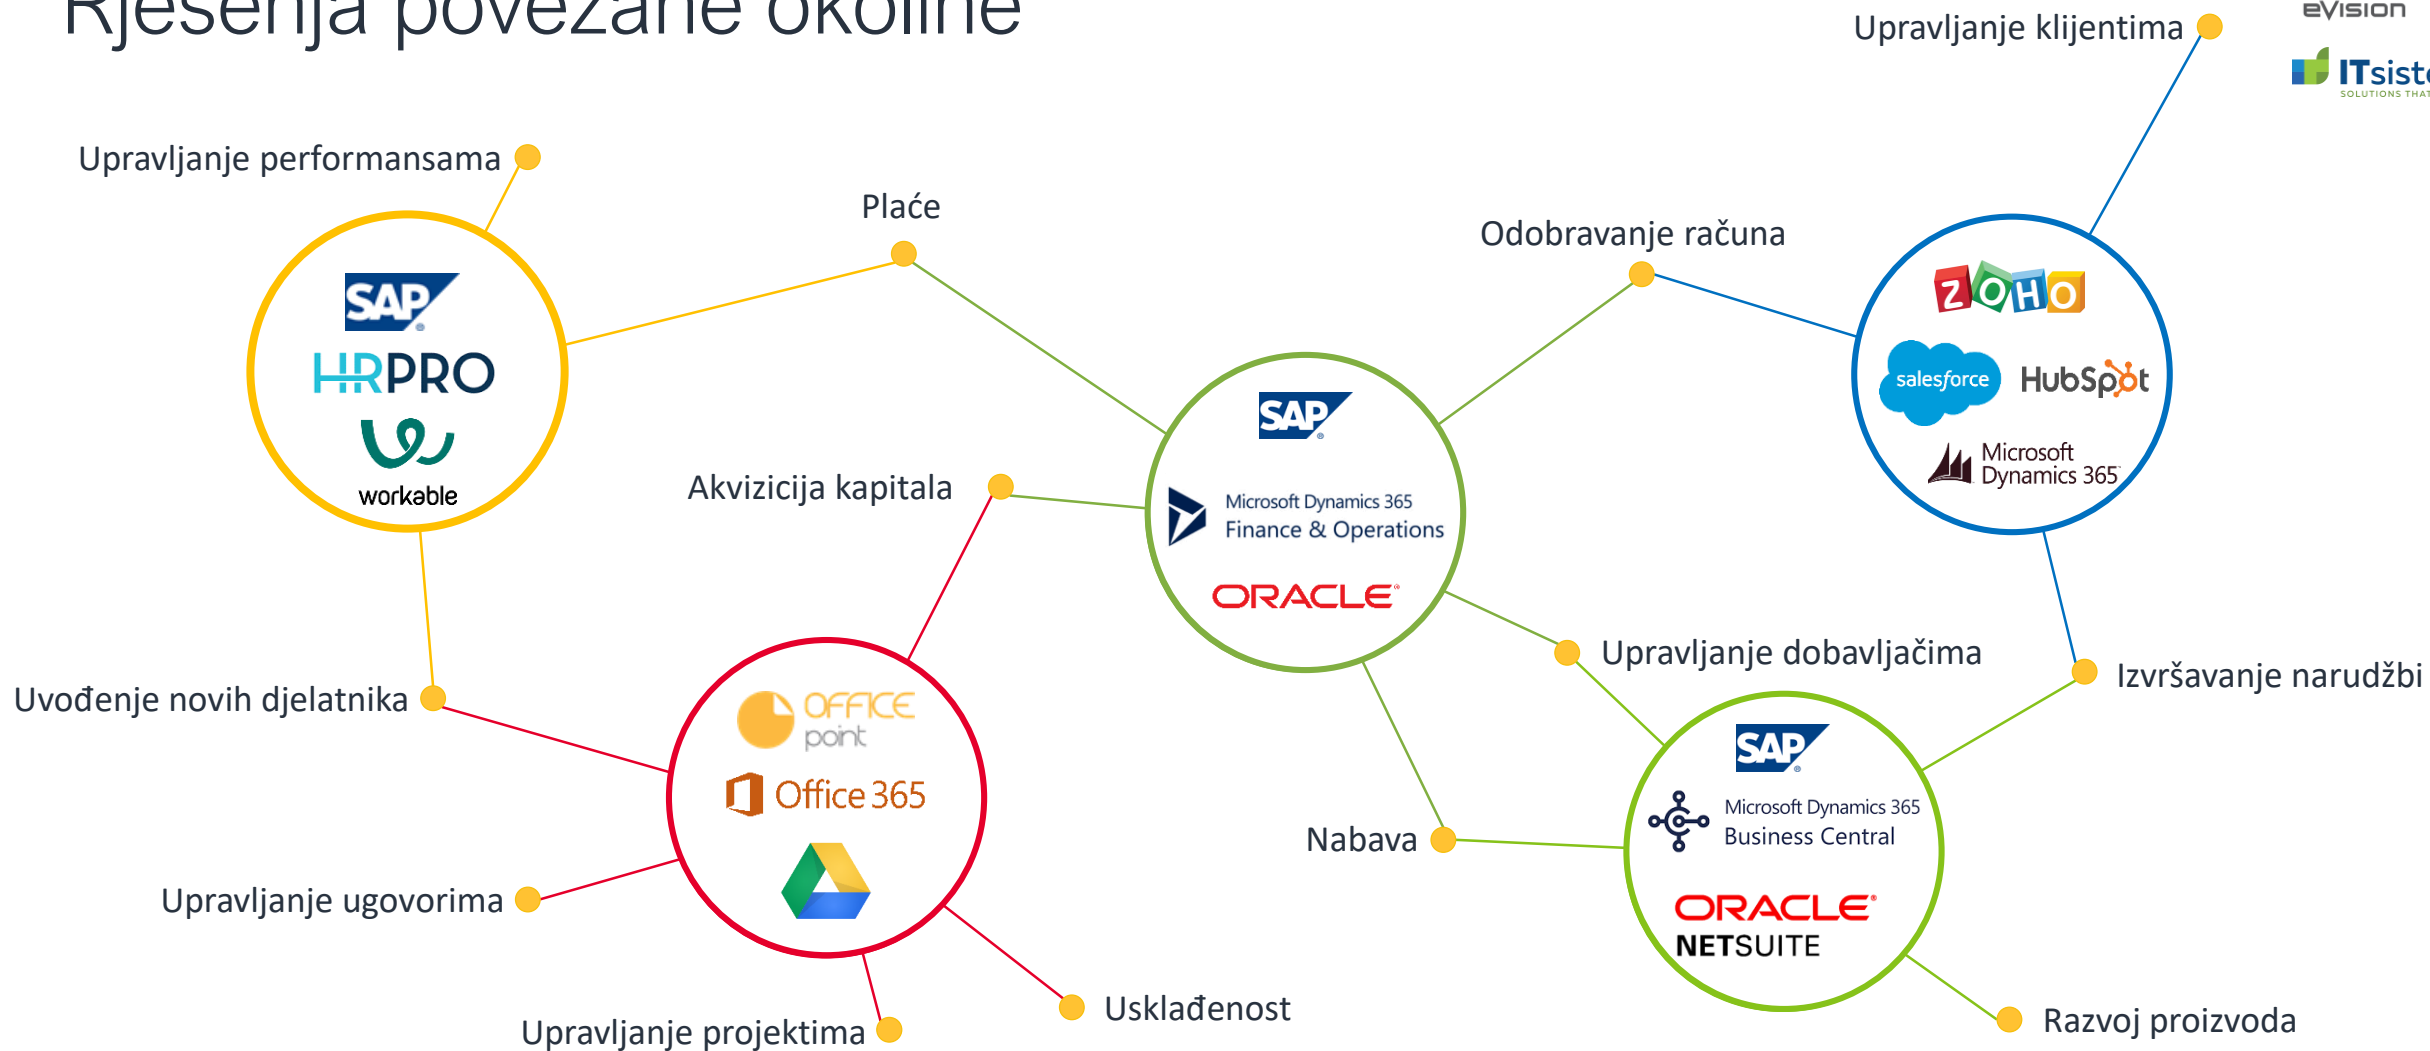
Rješenja povezane okoline

eVision
ITsist

Upravljanje klijentima

Upravljanje performansama

Plaće

Odobravanje računa

SAP
HRPRO
workable

SAP
Microsoft Dynamics 365
Finance & Operations
ORACLE

ZOHO
salesforce
HubSpot
Microsoft Dynamics 365

Akvizicija kapitala

Uvođenje novih djelatnika

OFFICE point
Office 365

Upravljanje dobavljačima

Izvršavanje narudžbi

SAP
Microsoft Dynamics 365
Business Central
ORACLE
NETSUITE

Nabava

Upravljanje ugovorima

Usklađenost

Upravljanje projektima

Razvoj proizvoda